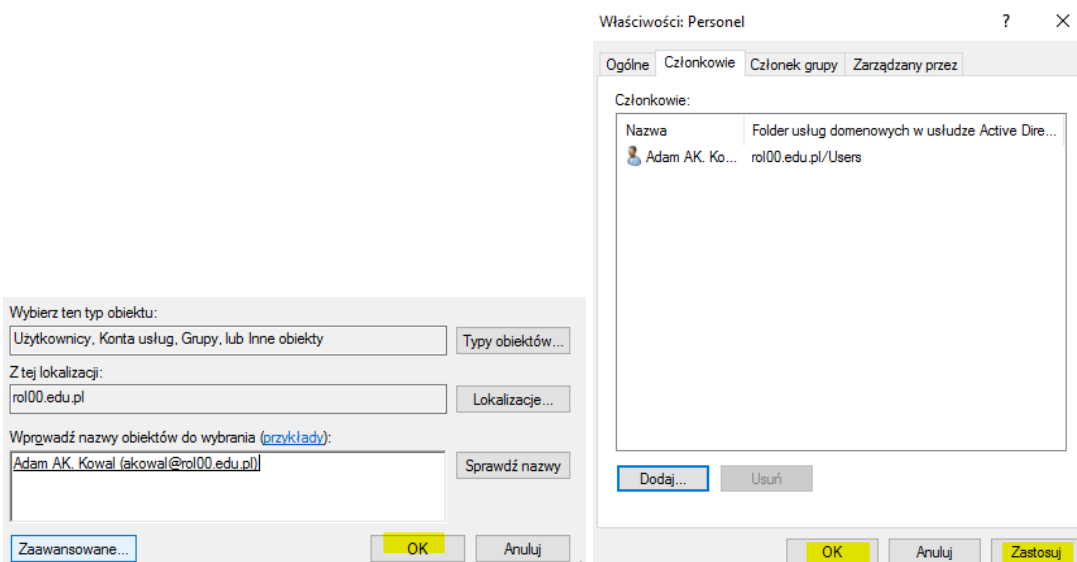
Wybierz ten typ obiektu:
Użytkownicy, Konta usług, Grupy, lub Inne obiekty
Typy obiektów...
Z tej lokalizacji:
rol00.edu.pl
Lokalizacje...
Wprowadź nazwy obiektów do wybrania (przykłady):
Adam AK. Kowal (akowal@rol00.edu.pl)
Sprawdź nazwy
Zaawansowane...
OK
Anuluj

Właściwości: Personel
?
Ogólne
Członkowie
Członek grupy
Zarządzany przez
Członkowie:

| Nazwa | Folder usług domenowych w usłudze Active Dire... |
|---|---|
| Adam AK. Ko... | rol00.edu.pl/Users |

Dodaj...
Usuń
OK
Anuluj
Zastosuj